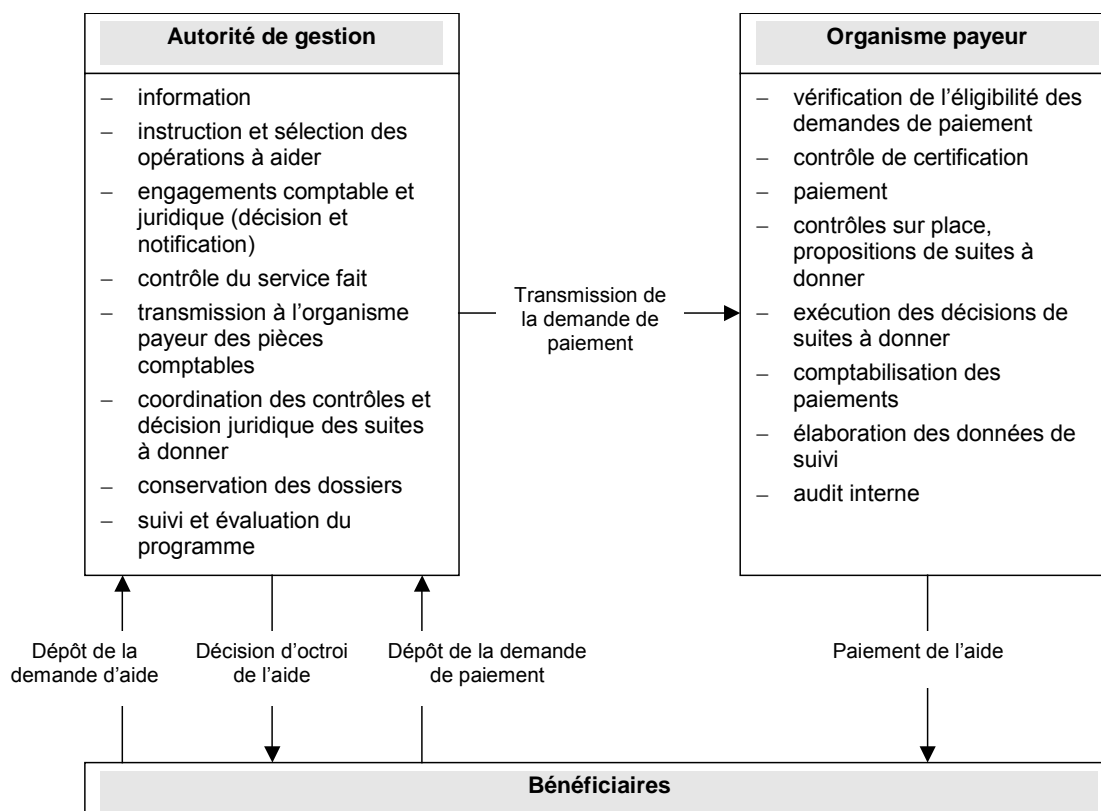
Autorité de gestion

– information
– instruction et sélection des opérations à aider
– engagements comptable et juridique (décision et notification)
– contrôle du service fait
– transmission à l'organisme payeur des pièces comptables
– coordination des contrôles et décision juridique des suites à donner
– conservation des dossiers
– suivi et évaluation du programme

Transmission de la demande de paiement

Organisme payeur

– vérification de l'éligibilité des demandes de paiement
– contrôle de certification
– paiement
– contrôles sur place, propositions de suites à donner
– exécution des décisions de suites à donner
– comptabilisation des paiements
– élaboration des données de suivi
– audit interne

Dépôt de la demande d'aide

Décision d'octroi de l'aide

Dépôt de la demande de paiement

Paiement de l'aide

Bénéficiaires